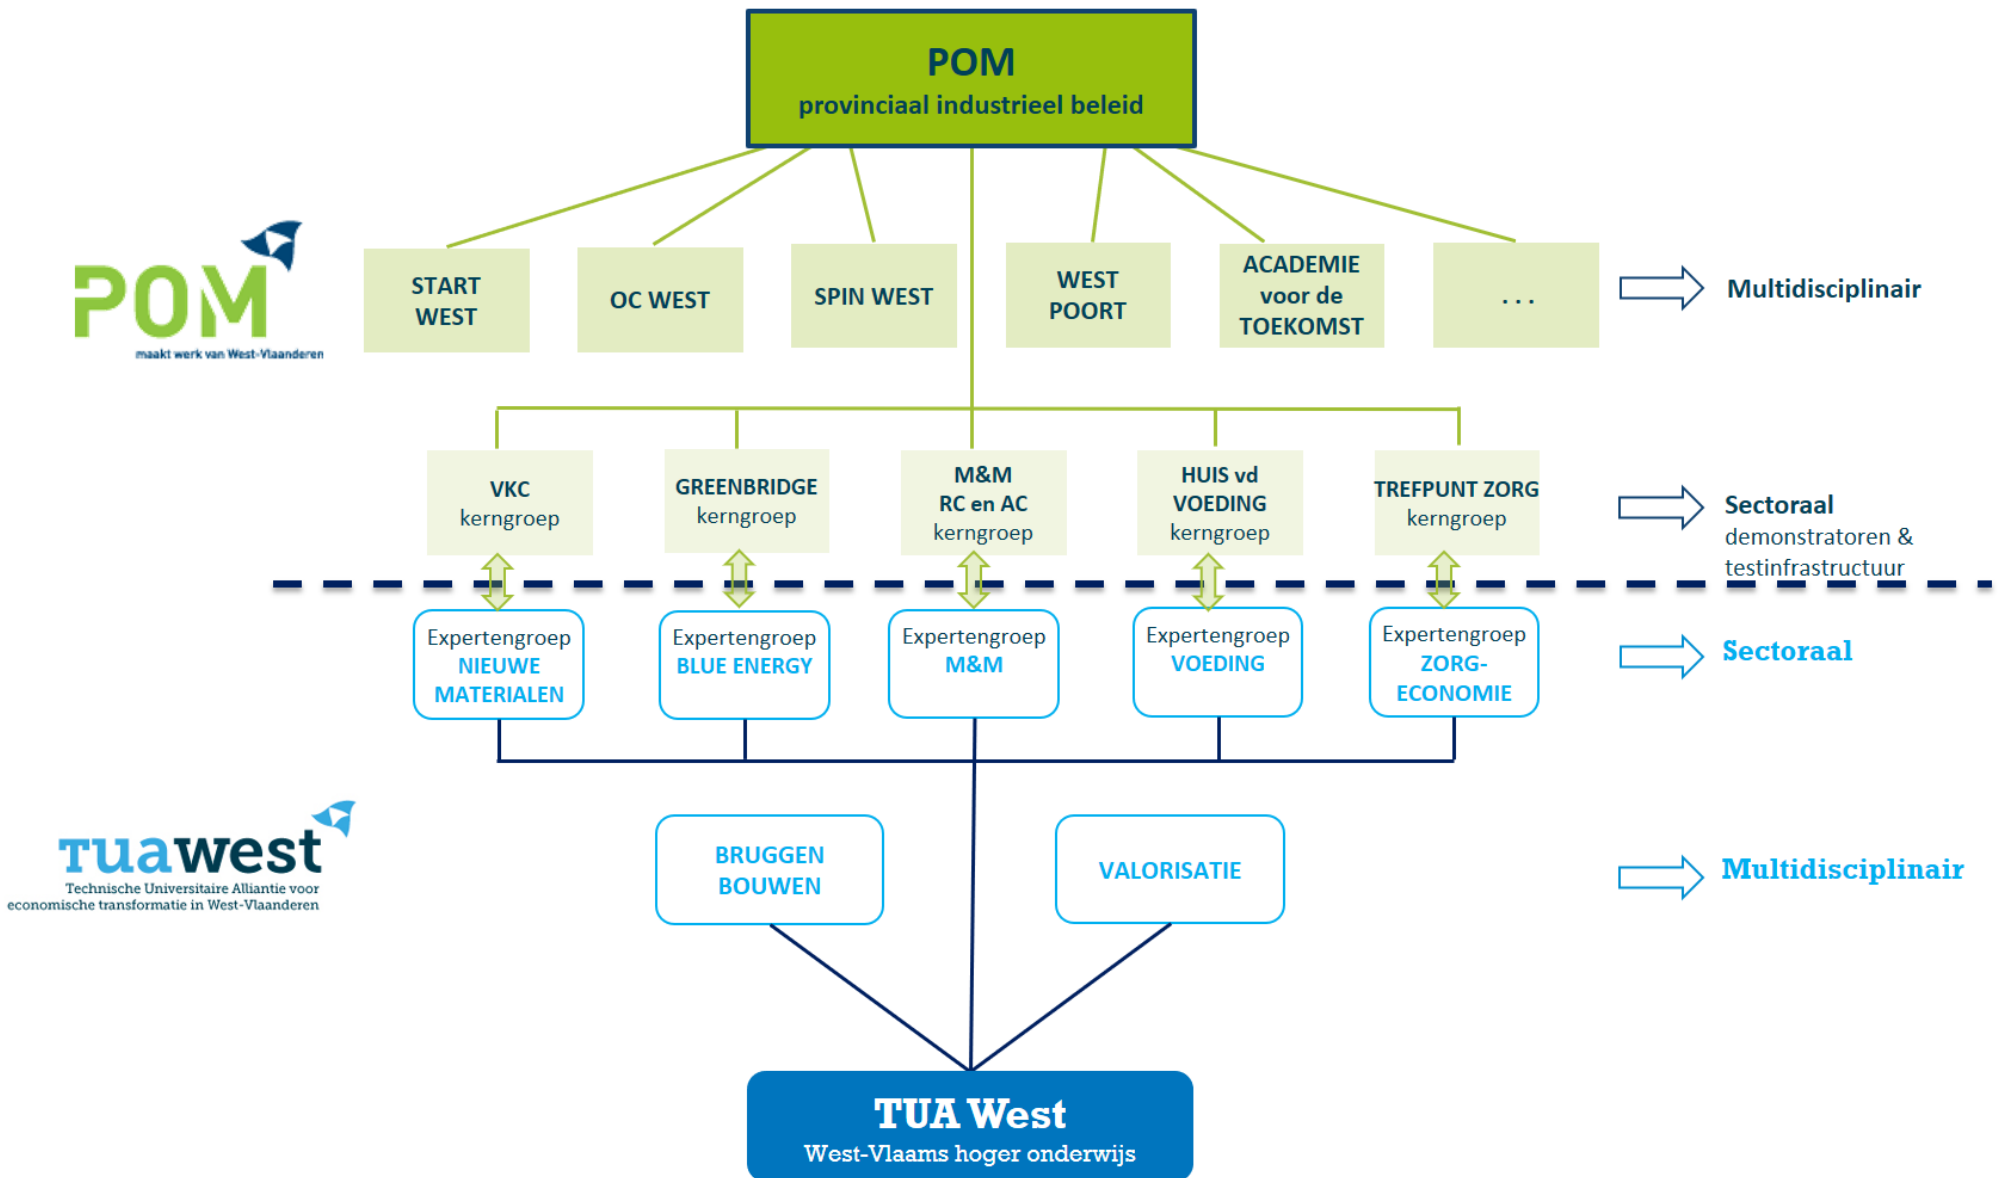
POM
provinciaal industrieel beleid

POM
maakt werk van West-Vlaanderen

START WEST

OC WEST

SPIN WEST

WEST POORT

ACADEMIE voor de TOEKOMST

. . .

Multidisciplinair

VKC kerngroep

GREENBRIDGE kerngroep

M&M RC en AC kerngroep

HUIS vd VOEDING kerngroep

TREFPUNT ZORG kerngroep

Sectoraal
demonstratoren & testinfrastructuur

Expertengroep NIEUWE MATERIALEN

Expertengroep BLUE ENERGY

Expertengroep M&M

Expertengroep VOEDING

Expertengroep ZORG-ECONOMIE

Sectoraal

tuawest
Technische Universitaire Alliantie voor economische transformatie in West-Vlaanderen

BRUGGEN BOUWEN

VALORISATIE

Multidisciplinair

TUA West
West-Vlaams hoger onderwijs